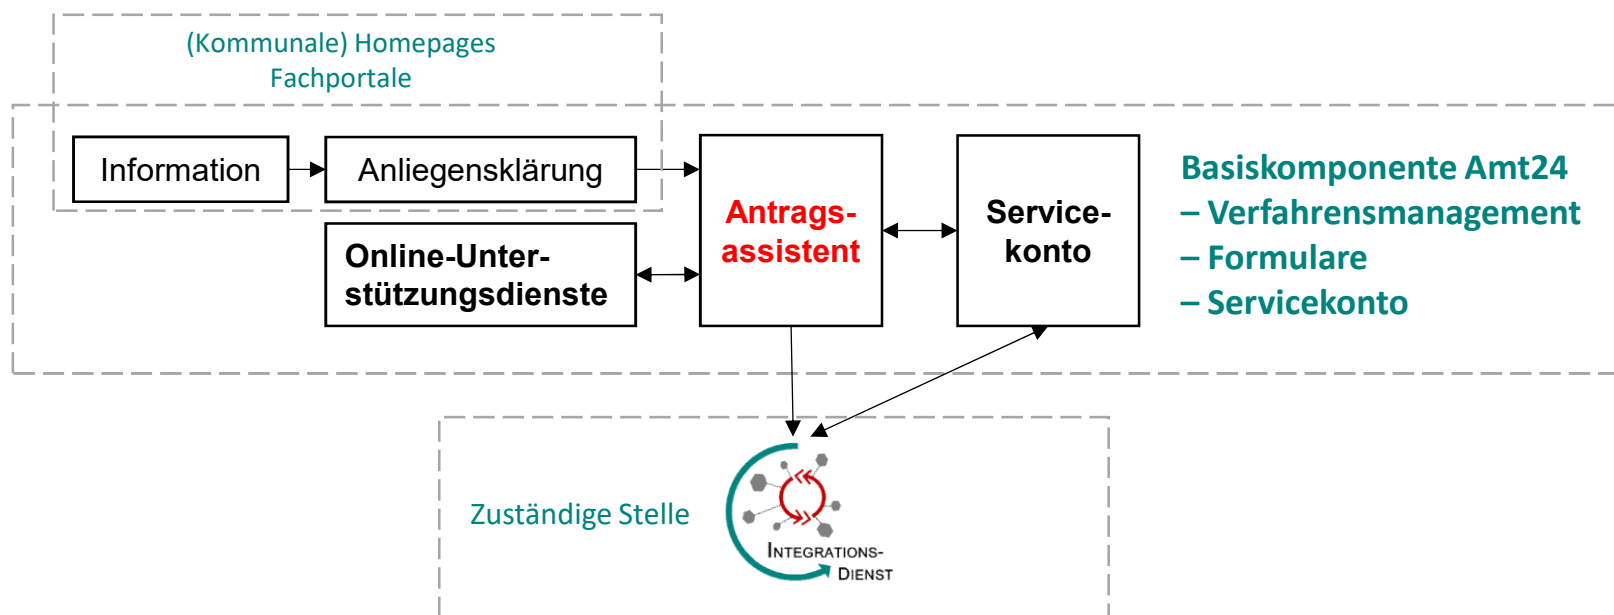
(Kommunale) Homepages
Fachportale

Information

Anliegensklärung

Online-Unterstützungsdienste

Antragsassistent

Servicekonto

Basiskomponente Amt24
– Verfahrensmanagement
– Formulare
– Servicekonto

Zuständige Stelle

INTEGRATIONS-DIENST